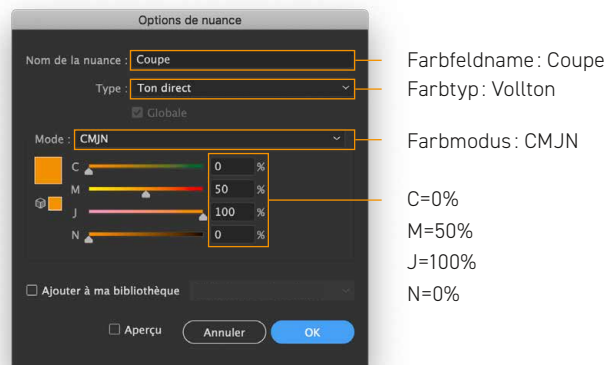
Options de nuance

Nom de la nuance : Coupe

Type : Ton direct

Globale

Mode : CMJN

C 0 %

M 50 %

J 100 %

N 0 %

Ajouter à ma bibliothèque

Aperçu

Annuler

OK

Farbfeldname: Coupe

Farbtyp: Vollton

Farbmodus: CMJN

C=0%

M=50%

J=100%

N=0%